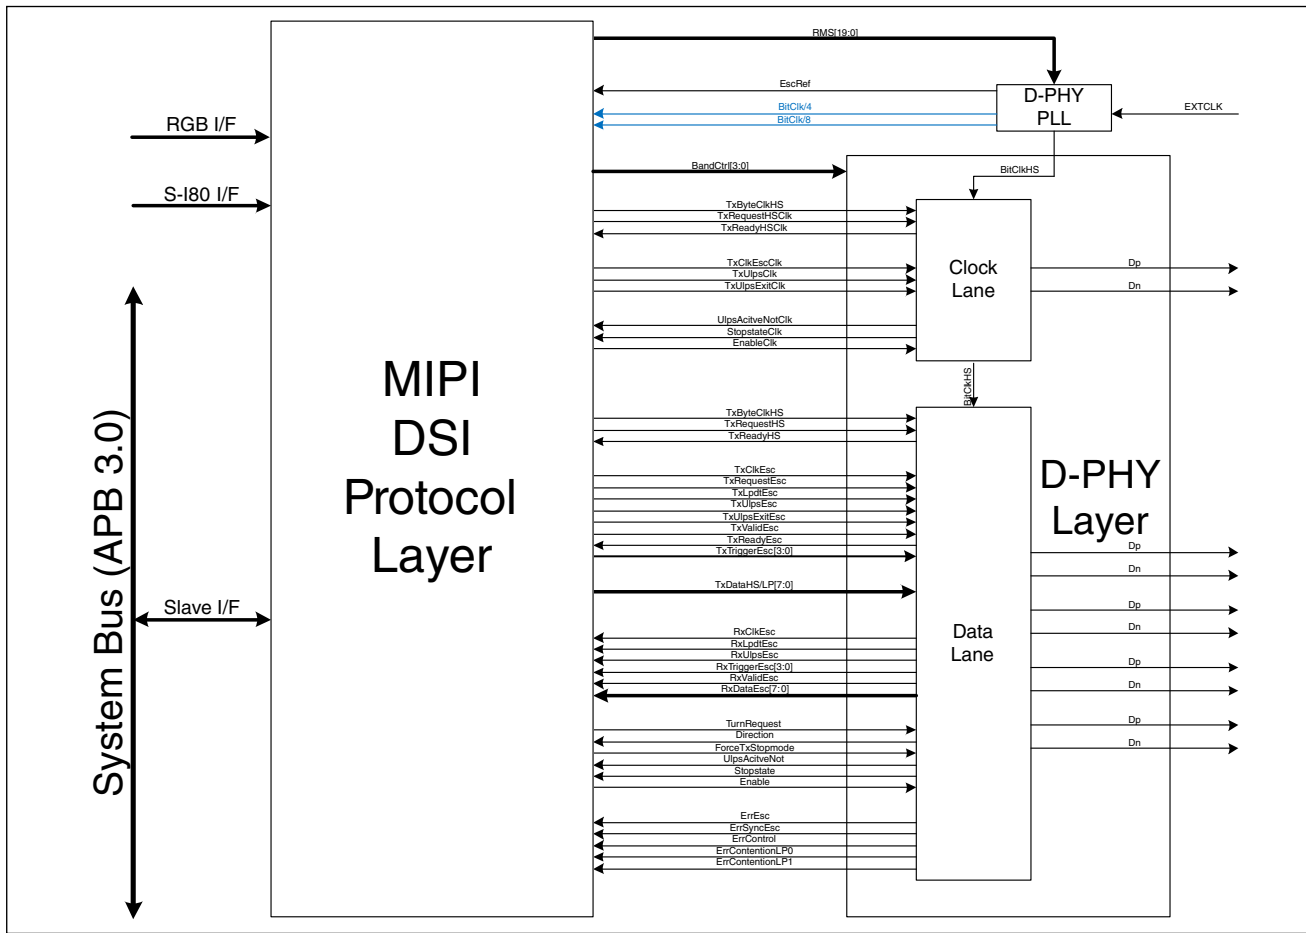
RMS[19:0]

EscRef

BitClk/4

BitClk/8

D-PHY PLL

EXTCLK

RGB I/F

S-I80 I/F

BandCtrl[3:0]

BitClkHS

TxByteClkHS
TxRequestHSClk
TxReadyHSClk

TxClkEscClk
TxUlpsClk
TxUlpsExitClk

UlpsAcitveNotClk
StopstateClk
EnableClk

Clock Lane

Dp
Dn

BitClkHS

MIPI DSI Protocol Layer

System Bus (APB 3.0)

TxByteClkHS
TxRequestHS
TxReadyHS

TxClkEsc
TxRequestEsc
TxLpdtEsc
TxUlpsEsc
TxUlpsExitEsc
TxValidEsc
TxReadyEsc
TxTriggerEsc[3:0]

D-PHY Layer

Dp
Dn

TxDataHS/LP[7:0]

Slave I/F

Dp
Dn

RxClkEsc
RxLpdtEsc
RxUlpsEsc
RxTriggerEsc[3:0]
RxValidEsc
RxDataEsc[7:0]

Data Lane

Dp
Dn

Dp
Dn

TurnRequest
Direction
ForceTxStopmode
UlpsAcitveNot
Stopstate
Enable

ErrEsc
ErrSyncEsc
ErrControl
ErrContentionLP0
ErrContentionLP1